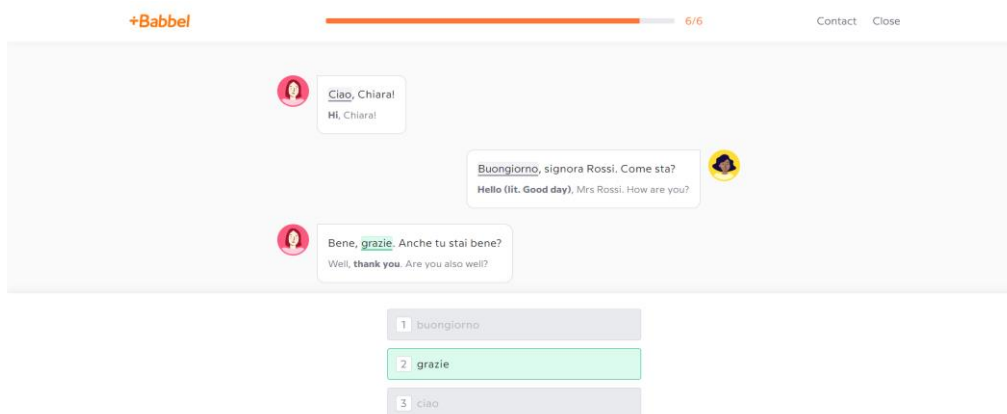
+Babbel

6/6

Contact Close

Ciao, Chiara!
Hi, Chiara!

Buongiorno, signora Rossi. Come sta?
Hello (lit. Good day), Mrs Rossi. How are you?

Bene, grazie. Anche tu stai bene?
Well, thank you. Are you also well?

1 buongiorno

2 grazie

3 ciao